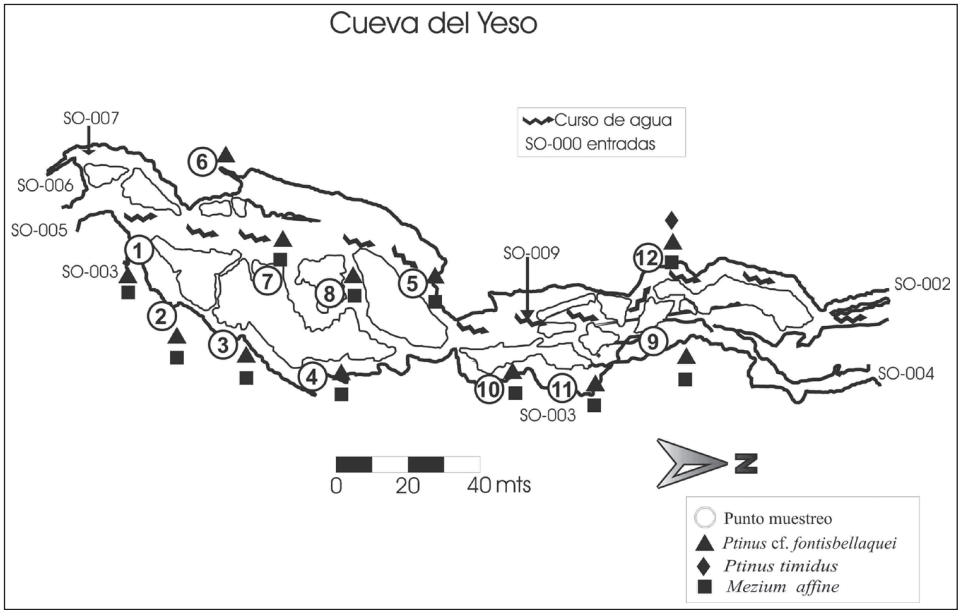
Cueva del Yeso

Curso de agua
SO-000 entradas

SO-007
SO-006
SO-005
SO-003
6
1
2
3
4
5
7
8
SO-009
12
SO-002
9
10
11
SO-003
SO-004

0 20 40 mts

N

Punto muestreo
*Ptinus* cf. *fontisbellaquei*
*Ptinus timidus*
*Mezium affine*